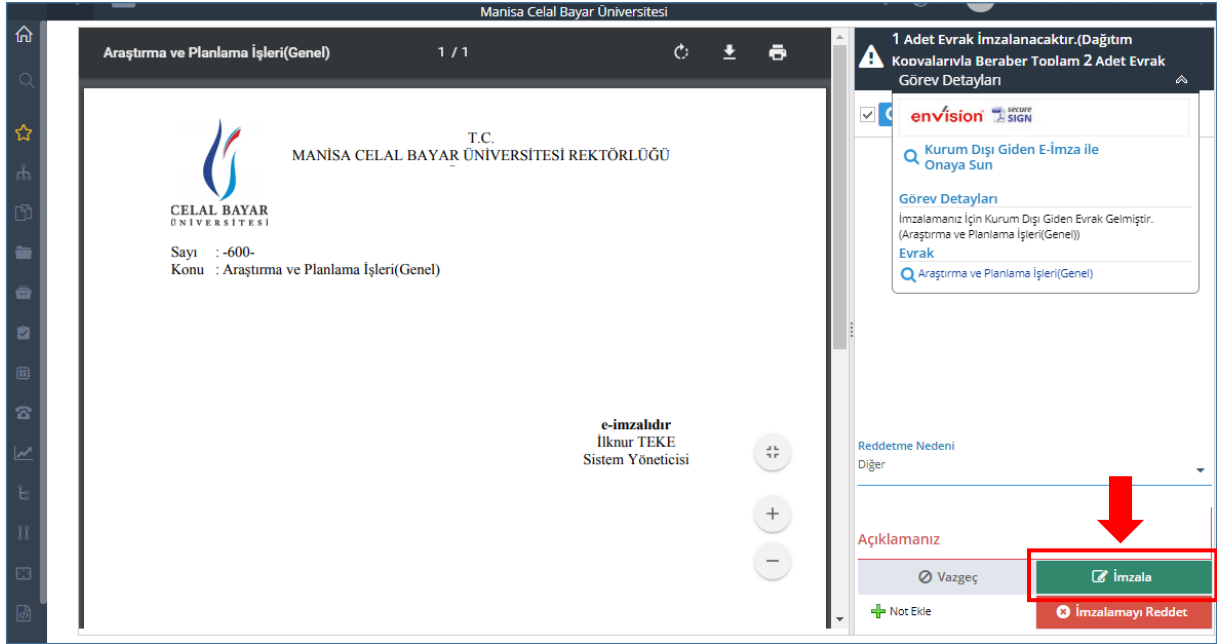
Manisa Celal Bayar Üniversitesi

Araştırma ve Planlama İşleri(Genel)
1 / 1

CELAL BAYAR
ÜNİVERSİTESİ

T.C.
MANİSA CELAL BAYAR ÜNİVERSİTESİ REKTÖRLÜĞÜ

Sayı : -600-
Konu : Araştırma ve Planlama İşleri(Genel)

e-imzalıdır
İlknur TEKE
Sistem Yöneticisi

1 Adet Evrak İmzalanacaktır.(Dağıtım Kopyalarıyla Beraber Toplam 2 Adet Evrak

Görev Detayları

envision secure SIGN

Kurum Dışı Giden E-İmza ile Onaya Sun

Görev Detayları
İmzalamanız İçin Kurum Dışı Giden Evrak Gelmiştir. (Araştırma ve Planlama İşleri(Genel))

Evrak
Araştırma ve Planlama İşleri(Genel)

Reddetme Nedeni
Diğer

Açıklamanız

Vazgeç
İmzala
Not Ekle
İmzalamayı Reddet